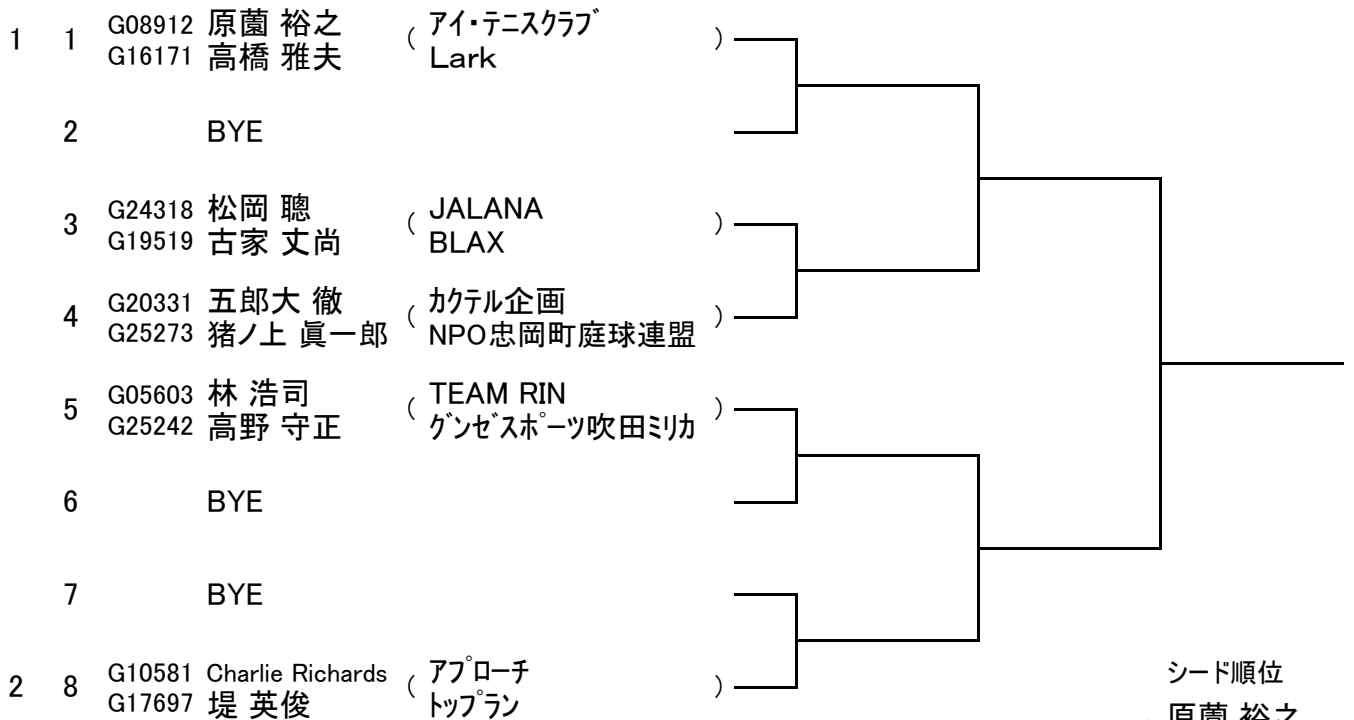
1 1 G08912 原薗 裕之 G16171 高橋 雅夫 ( アイ・テニスクラブ Lark )

2 BYE

3 G24318 松岡 聰 G19519 古家 丈尚 ( JALANA BLAX )

4 G20331 五郎大 徹 G25273 猪ノ上 眞一郎 ( カクテル企画 NPO忠岡町庭球連盟 )

5 G05603 林 浩司 G25242 高野 守正 ( TEAM RIN グンゼスポーツ吹田ミリカ )

6 BYE

7 BYE

2 8 G10581 Charlie Richards G17697 堤 英俊 ( アプローチ トップラン )

シード順位

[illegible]